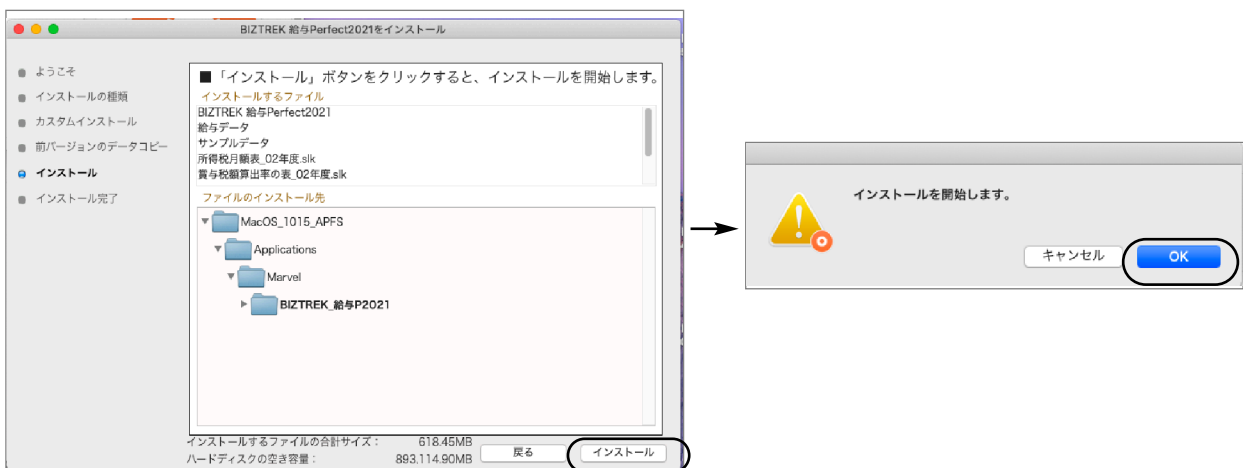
BIZTREK 給与Perfect2021をインストール

ようこそ
インストールの種類
カスタムインストール
前バージョンのデータコピー
インストール
インストール完了

■「インストール」ボタンをクリックすると、インストールを開始します。

インストールするファイル
BIZTREK 給与Perfect2021
給与データ
サンプルデータ
所得税月額表_02年度.slk
賞与税額算出率の表_02年度.slk

ファイルのインストール先
MacOS_1015_APFS
Applications
Marvel
BIZTREK_給与P2021

インストールするファイルの合計サイズ： 618.45MB
ハードディスクの空き容量： 893,114.90MB

戻る
インストール

インストールを開始します。

キャンセル
OK